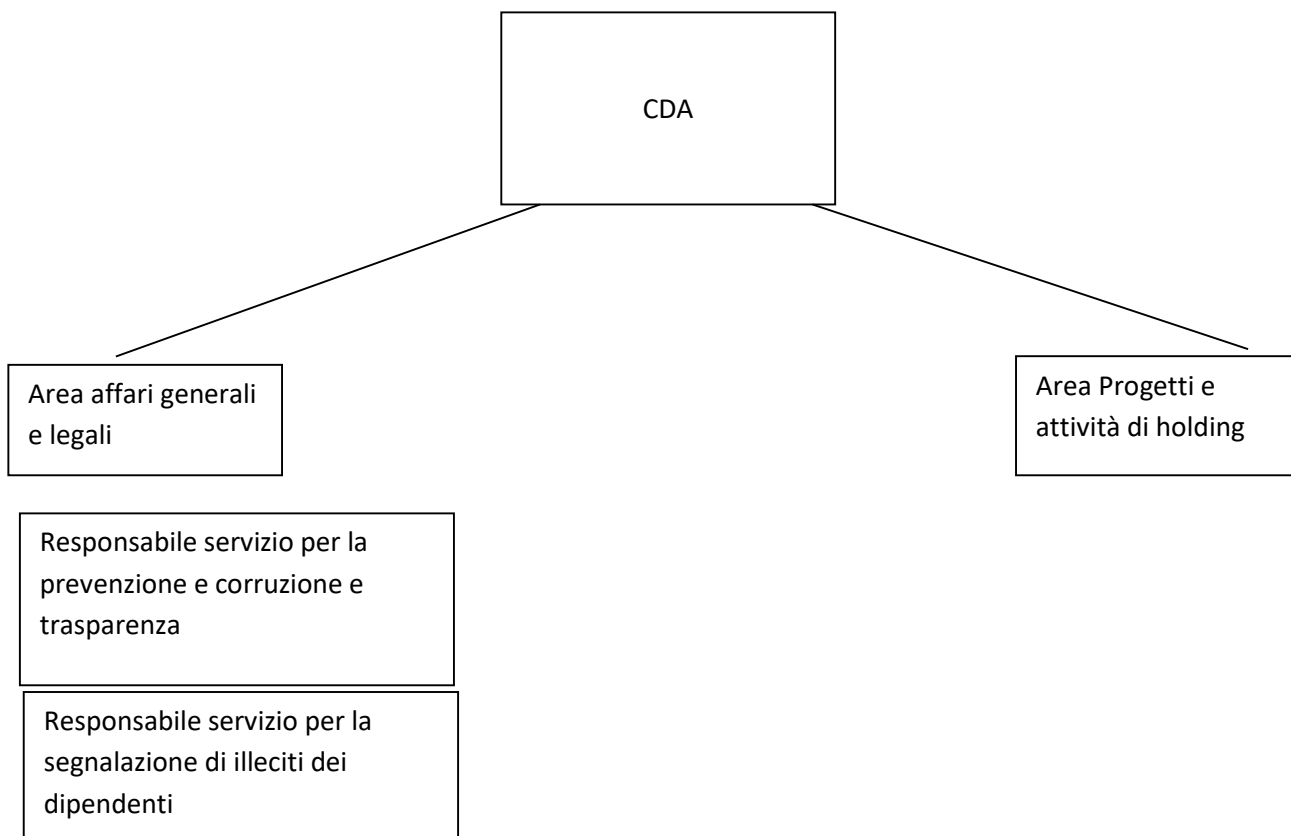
CDA

Area affari generali e legali

Area Progetti e attività di holding

Responsabile servizio per la prevenzione e corruzione e trasparenza

Responsabile servizio per la segnalazione di illeciti dei dipendenti